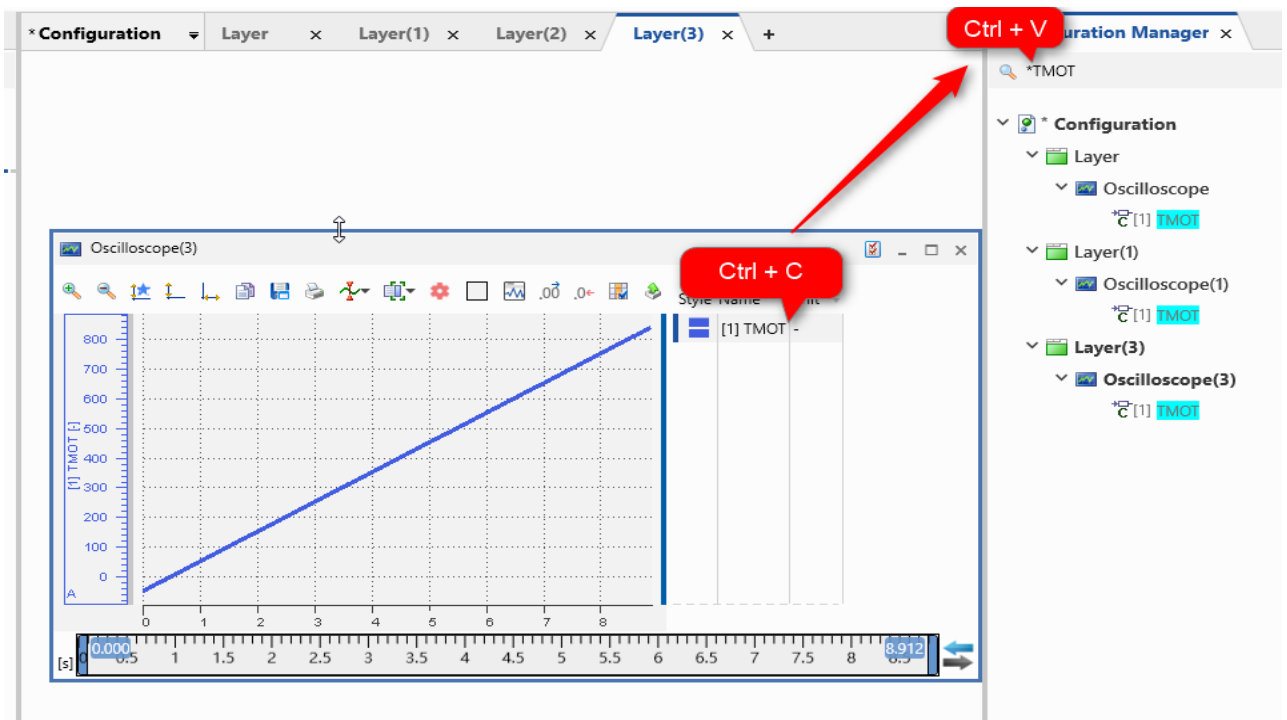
*Configuration Layer × Layer(1) × Layer(2) × Layer(3) × +

Ctrl + V

uration Manager ×

*TMOT

* Configuration
Layer
Oscilloscope
[1] TMOT
Layer(1)
Oscilloscope(1)
[1] TMOT
Layer(3)
Oscilloscope(3)
[1] TMOT

Oscilloscope(3)

Ctrl + C

.00 .0

Style Name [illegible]nit

[1] TMOT -

[1] TMOT [-]

800
700
600
500
400
300
200
100
0
A

0 1 2 3 4 5 6 7 8

[s] 0.000 0.5 1 1.5 2 2.5 3 3.5 4 4.5 5 5.5 6 6.5 7 7.5 8 8.912